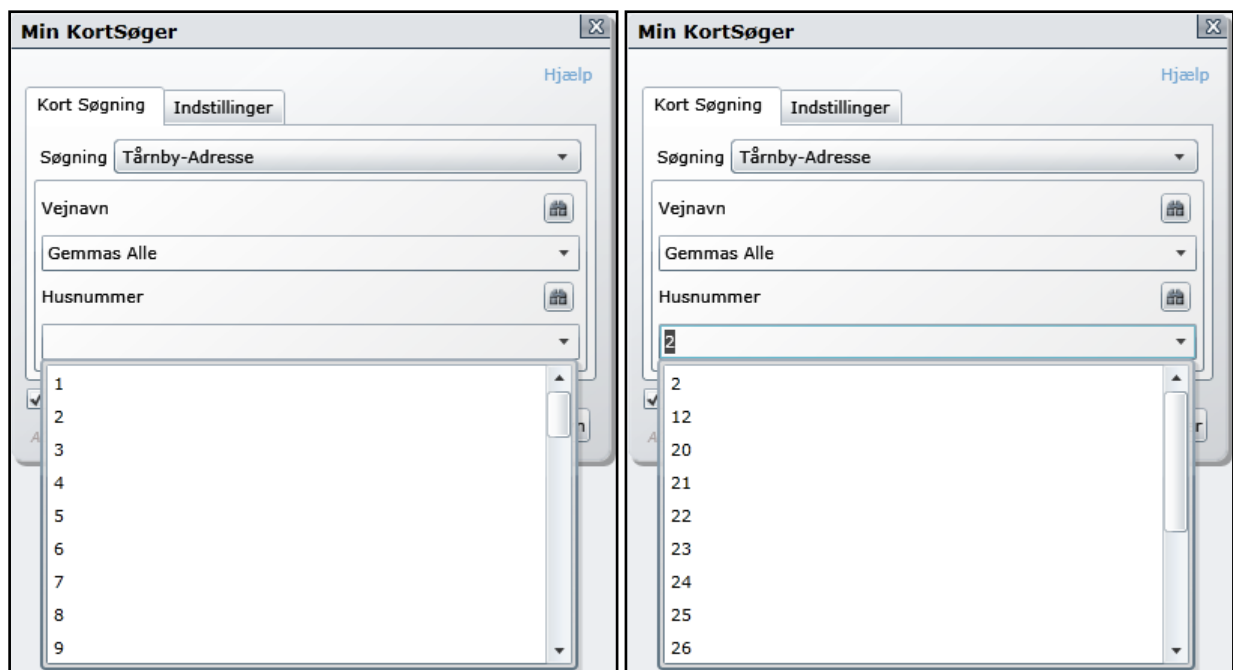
Min KortSøger

Hjælp

Kort Søgning | Indstillinger

Søgning Tårnby-Adresse

Vejnavn

Gemmas Alle

Husnummer

1
2
3
4
5
6
7
8
9

Min KortSøger

Hjælp

Kort Søgning | Indstillinger

Søgning Tårnby-Adresse

Vejnavn

Gemmas Alle

Husnummer

2

2
12
20
21
22
23
24
25
26